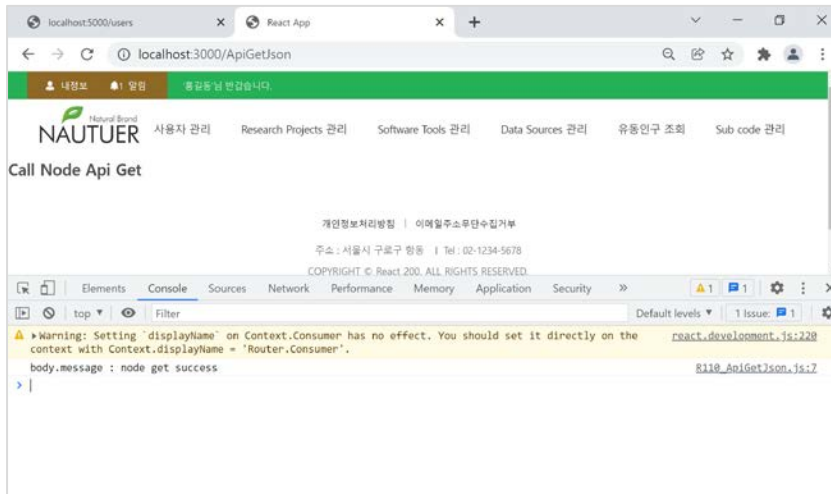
localhost:5000/users ×
React App ×
+

localhost:3000/ApiGetJson

내정보 1 알림 '홍길동'님 반갑습니다.

Natural Brand
NAUTUER 사용자 관리 Research Projects 관리 Software Tools 관리 Data Sources 관리 유동인구 조회 Sub code 관리

Call Node Api Get

개인정보처리방침 | 이메일주소무단수집거부

주소 : 서울시 구로구 항동 | Tel : 02-1234-5678

COPYRIGHT © React 200. ALL RIGHTS RESERVED.

Elements Console Sources Network Performance Memory Application Security » 1 1

top ▼ Filter Default levels ▼ 1 Issue: 1

▸Warning: Setting `displayName` on Context.Consumer has no effect. You should set it directly on the context with Context.displayName = 'Router.Consumer'. react.development.js:220

body.message : node get success R110_ApiGetJson.js:7

>